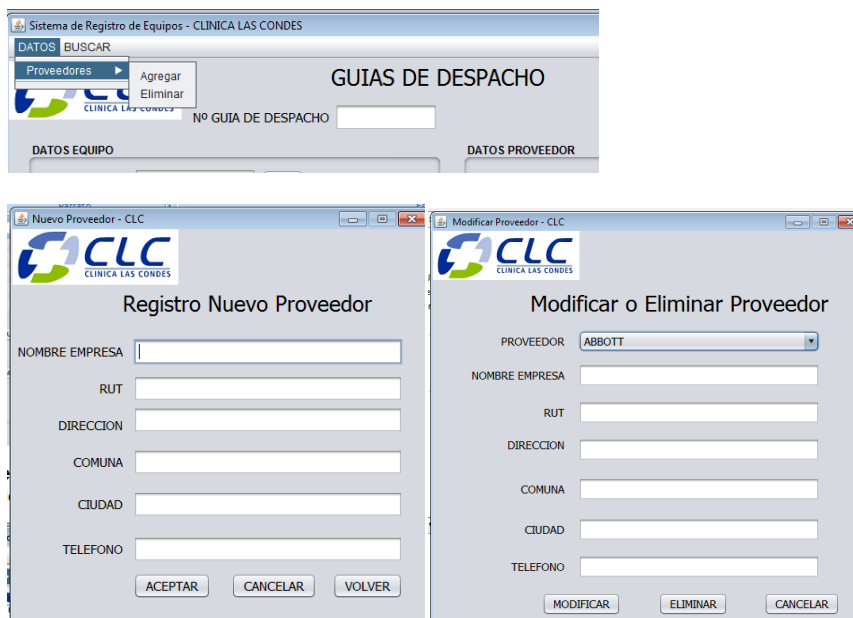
Sistema de Registro de Equipos - CLINICA LAS CONDES

DATOS BUSCAR

Proveedores

Agregar

Eliminar

CLC
CLINICA LAS CONDES

GUIAS DE DESPACHO

Nº GUIA DE DESPACHO

DATOS EQUIPO

DATOS PROVEEDOR

Nuevo Proveedor - CLC

CLC
CLINICA LAS CONDES

Registro Nuevo Proveedor

NOMBRE EMPRESA

RUT

DIRECCION

COMUNA

CIUDAD

TELEFONO

ACEPTAR CANCELAR VOLVER

Modificar Proveedor - CLC

CLC
CLINICA LAS CONDES

Modificar o Eliminar Proveedor

PROVEEDOR ABBOTT

NOMBRE EMPRESA

RUT

DIRECCION

COMUNA

CIUDAD

TELEFONO

MODIFICAR ELIMINAR CANCELAR